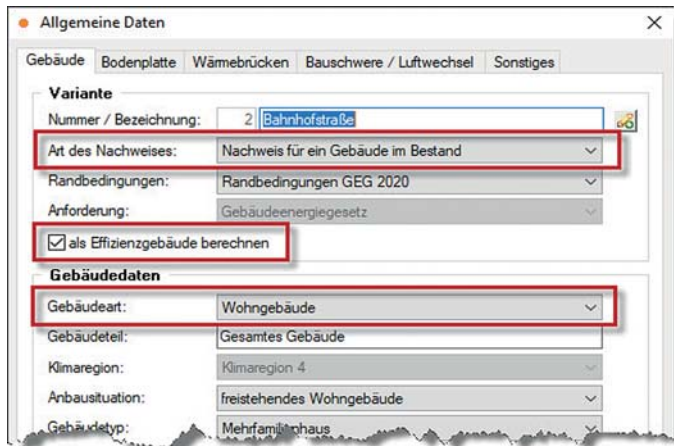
Allgemeine Daten

Gebäude | Bodenplatte | Wärmebrücken | Bauschwere / Luftwechsel | Sonstiges

Variante

Nummer / Bezeichnung: 2 Bahnhofstraße

Art des Nachweises: Nachweis für ein Gebäude im Bestand

Randbedingungen: Randbedingungen GEG 2020

Anforderung: Gebäudeenergiegesetz

als Effizienzgebäude berechnen

Gebäudedaten

Gebäudeart: Wohngebäude

Gebäudeteil: Gesamtes Gebäude

Klimaregion: Klimaregion 4

Anbausituation: freistehendes Wohngebäude

Gebäudetyp: Mehrfamili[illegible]haus